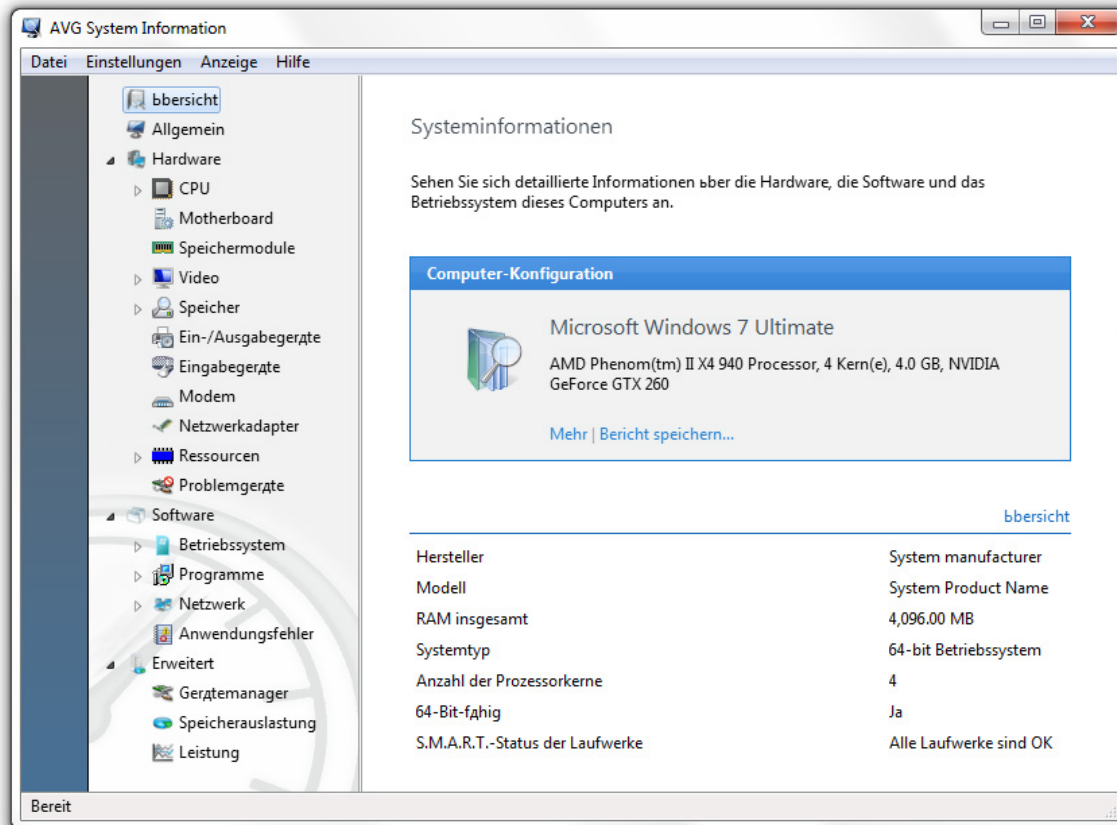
AVG System Information

Datei Einstellungen Anzeige Hilfe

bbersicht
Allgemein
Hardware
CPU
Motherboard
Speichermodule
Video
Speicher
Ein-/Ausgabegerдte
Eingabegerдte
Modem
Netzwerkadapter
Ressourcen
Problemgerдte
Software
Betriebssystem
Programme
Netzwerk
Anwendungsfehler
Erweitert
Gerдtemanager
Speicherauslastung
Leistung

Systeminformationen

Sehen Sie sich detaillierte Informationen ьber die Hardware, die Software und das Betriebssystem dieses Computers an.

Computer-Konfiguration

Microsoft Windows 7 Ultimate

AMD Phenom(tm) II X4 940 Processor, 4 Kern(e), 4.0 GB, NVIDIA GeForce GTX 260

Mehr | Bericht speichern...

bbersicht

| | |
|---|---|
| Hersteller | System manufacturer |
| Modell | System Product Name |
| RAM insgesamt | 4,096.00 MB |
| Systemtyp | 64-bit Betriebssystem |
| Anzahl der Prozessorkerne | 4 |
| 64-Bit-fдhig | Ja |
| S.M.A.R.T.-Status der Laufwerke | Alle Laufwerke sind OK |

Bereit